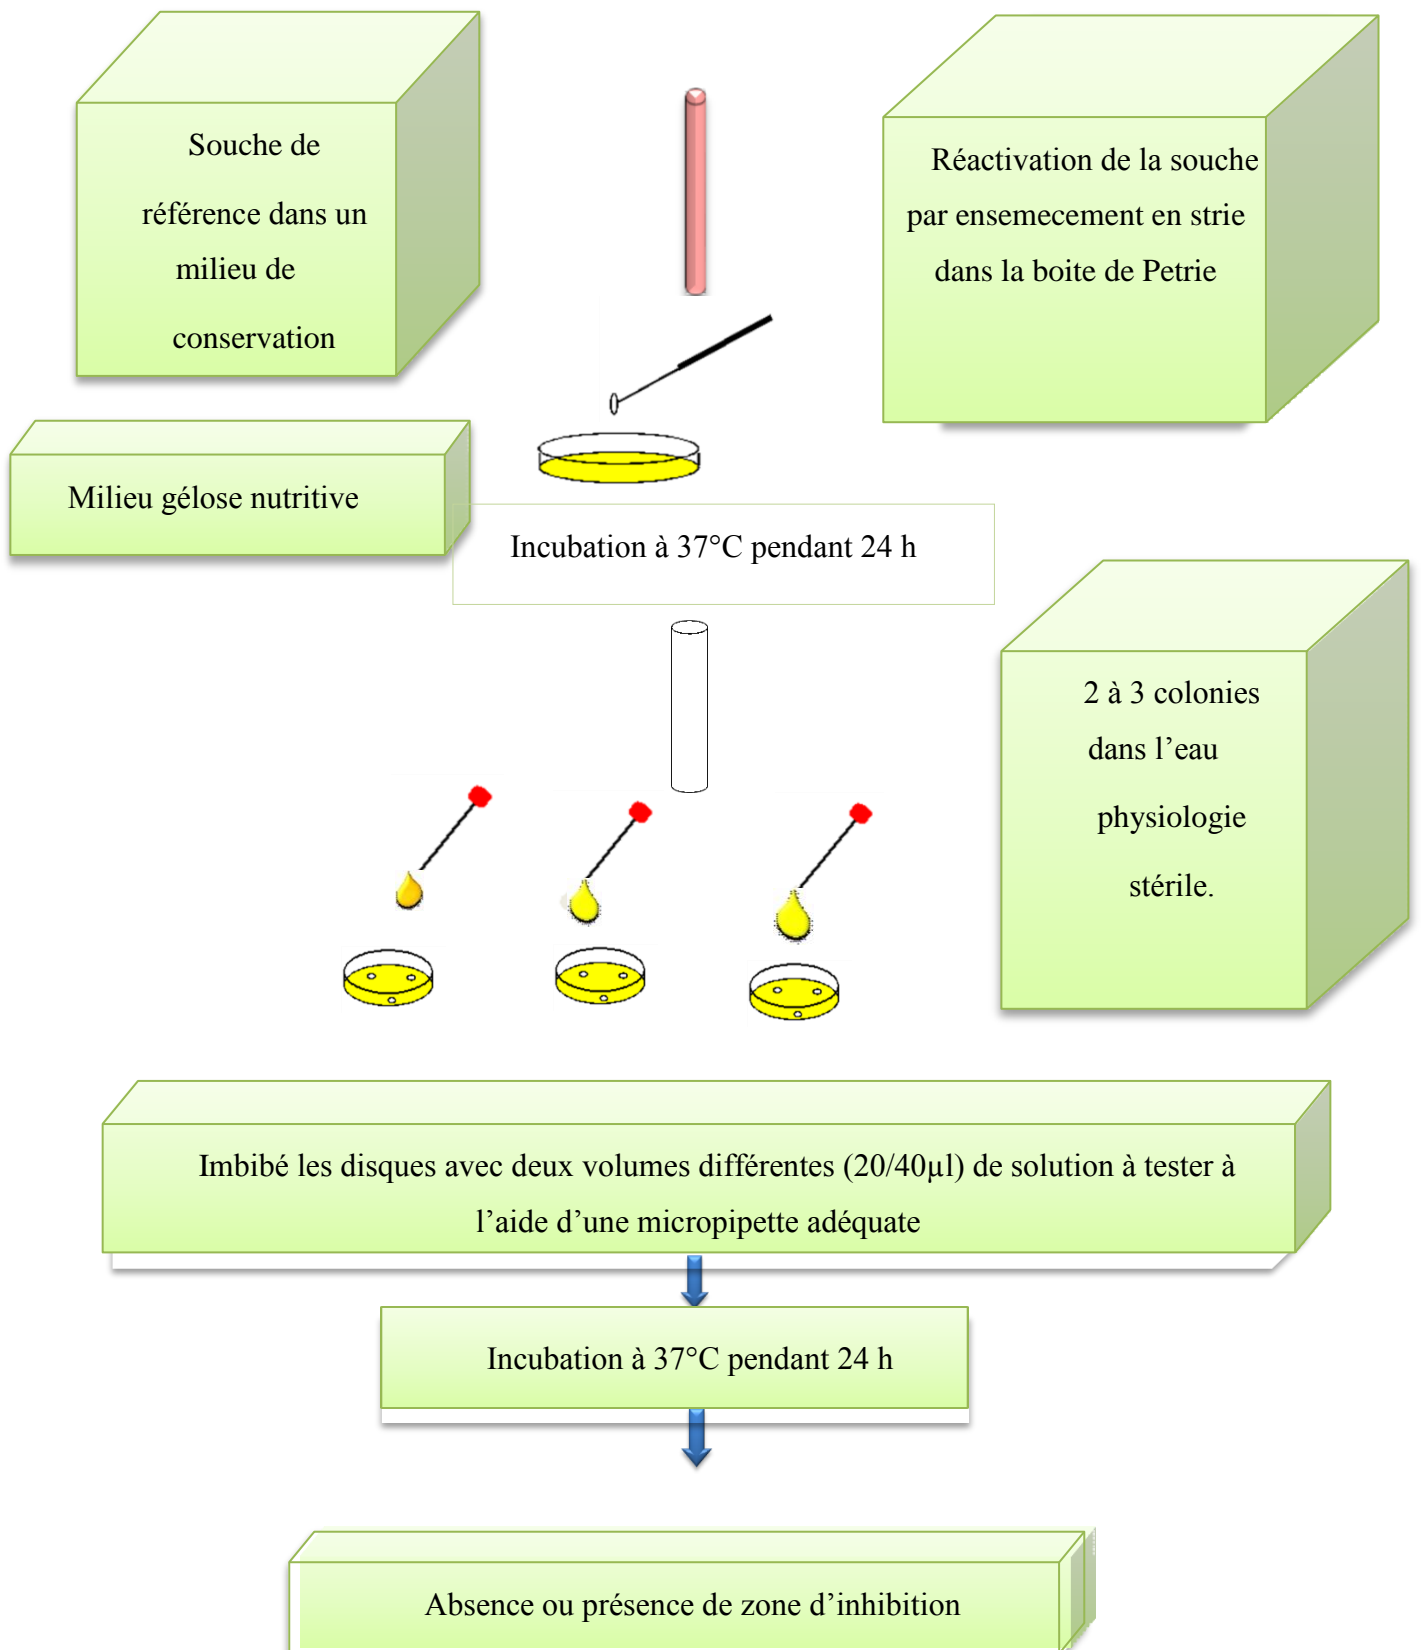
Souche de référence dans un milieu de conservation

Réactivation de la souche par ensemecement en strie dans la boite de Petrie

Milieu gélose nutritive

Incubation à 37°C pendant 24 h

2 à 3 colonies dans l’eau physiologie stérile.

Imbibé les disques avec deux volumes différentes (20/40µl) de solution à tester à l’aide d’une micropipette adéquate

Incubation à 37°C pendant 24 h

Absence ou présence de zone d’inhibition